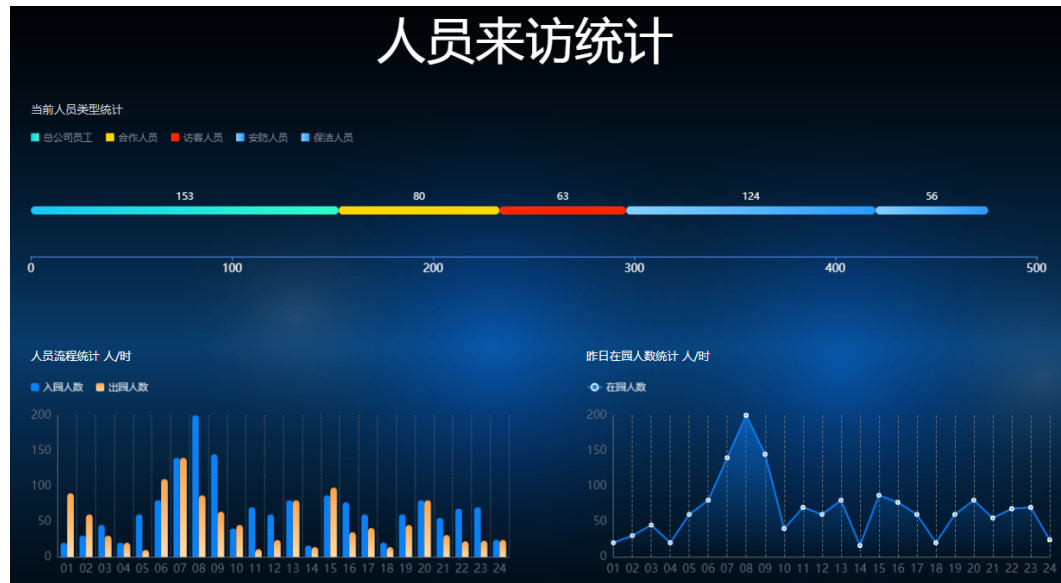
人员来访统计

当前人员类型统计

总公司员工 合作人员 访客人员 安防人员 保洁人员

153 80 63 124 56

0 100 200 300 400 500

人员流程统计 人/时

入园人数 出园人数

200 150 100 50 0

01 02 03 04 05 06 07 08 09 10 11 12 13 14 15 16 17 18 19 20 21 22 23 24

昨日在园人数统计 人/时

在园人数

200 150 100 50 0

01 02 03 04 05 06 07 08 09 10 11 12 13 14 15 16 17 18 19 20 21 22 23 24